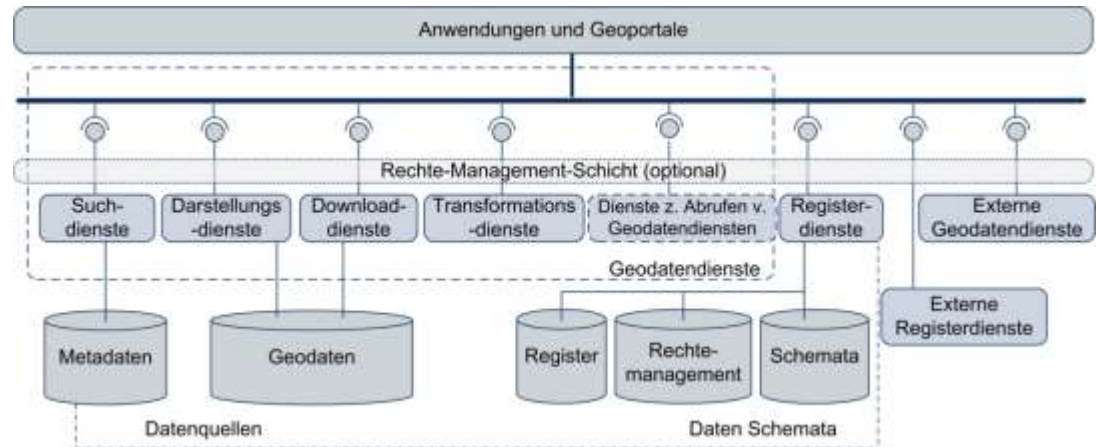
Anwendungen und Geoportale

Rechte-Management-Schicht (optional)

Such-dienste

Darstellungs-dienste

Download-dienste

Transformations-dienste

Dienste z. Abrufen v. Geodatendiensten

Register-dienste

Externe Geodatendienste

Geodatendienste

Externe Registerdienste

Metadaten

Geodaten

Register

Rechte-management

Schemata

Datenquellen

Daten Schemata